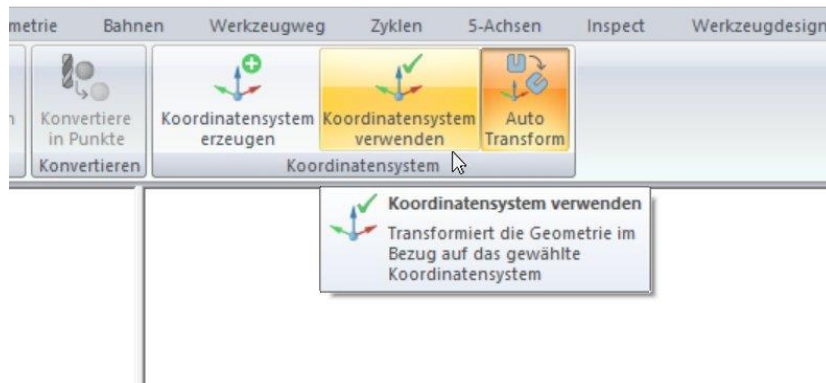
metrie Bahnen Werkzeugweg Zyklen 5-Achsen Inspect Werkzeugdesign

n

Konvertiere in Punkte

Konvertieren

Koordinatensystem erzeugen

Koordinatensystem verwenden

Auto Transform

Koordinatensystem

Koordinatensystem verwenden

Transformiert die Geometrie im Bezug auf das gewählte Koordinatensystem